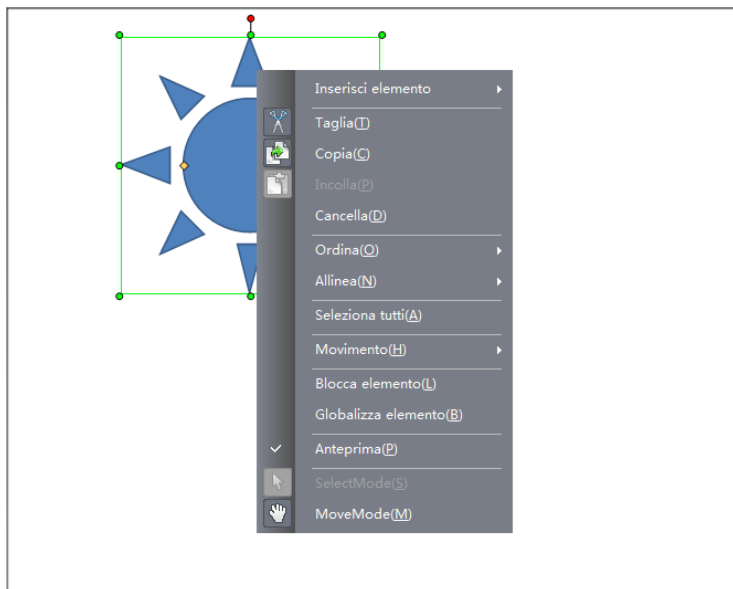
Inserisci elemento

Taglia(T)

Copia(C)

Incolla(P)

Cancella(D)

Ordina(O)

Allinea(N)

Seleziona tutti(A)

Movimento(H)

Blocca elemento(L)

Globalizza elemento(B)

Anteprima(P)

SelectMode(S)

MoveMode(M)